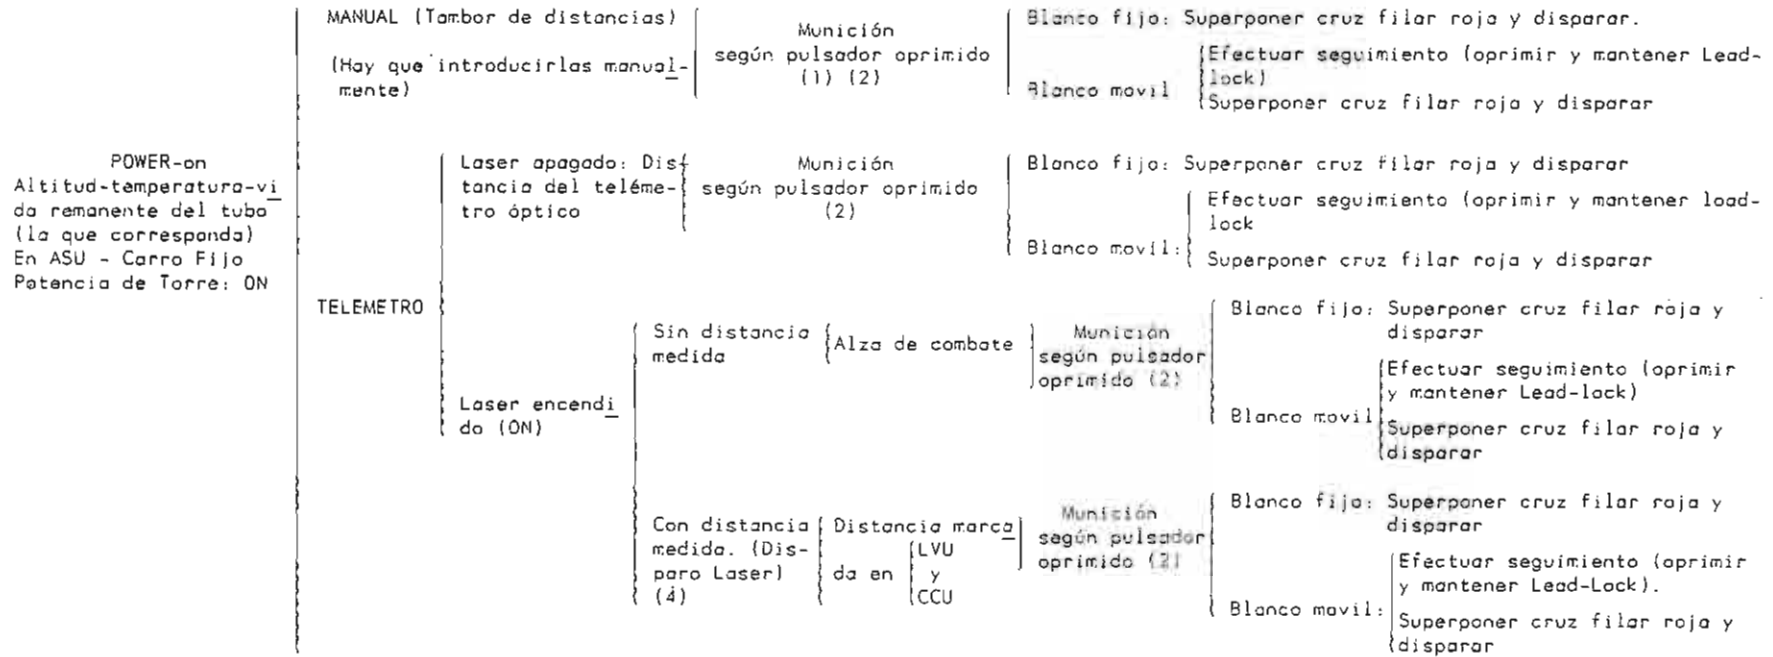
POWER-on
Altitud-temperatura-vida remanente del tubo (la que corresponda)
En ASU - Carro Fijo
Potencia de Torre: ON

MANUAL (Tambor de distancias)

(Hay que introducirlas manualmente)

Munición según pulsador oprimido (1) (2)

Blanco fijo: Superponer cruz filar roja y disparar.

Blanco movil
Efectuar seguimiento (oprimir y mantener Lead-lock)
Superponer cruz filar roja y disparar

TELEMETRO

Laser apagado: Distancia del telémetro óptico

Munición según pulsador oprimido (2)

Blanco fijo: Superponer cruz filar roja y disparar

Blanco movil:
Efectuar seguimiento (oprimir y mantener load-lock
Superponer cruz filar roja y disparar

Laser encendido (ON)

Sin distancia medida

Alza de combate

Munición según pulsador oprimido (2)

Blanco fijo: Superponer cruz filar roja y disparar

Blanco movil
Efectuar seguimiento (oprimir y mantener Lead-lock)
Superponer cruz filar roja y disparar

Con distancia medida. (Disparo Laser) (4)

Distancia marcada en LVU y CCU

Munición según pulsador oprimido (2)

Blanco fijo: Superponer cruz filar roja y disparar

Blanco movil:
Efectuar seguimiento (oprimir y mantener Lead-Lock).
Superponer cruz filar roja y disparar